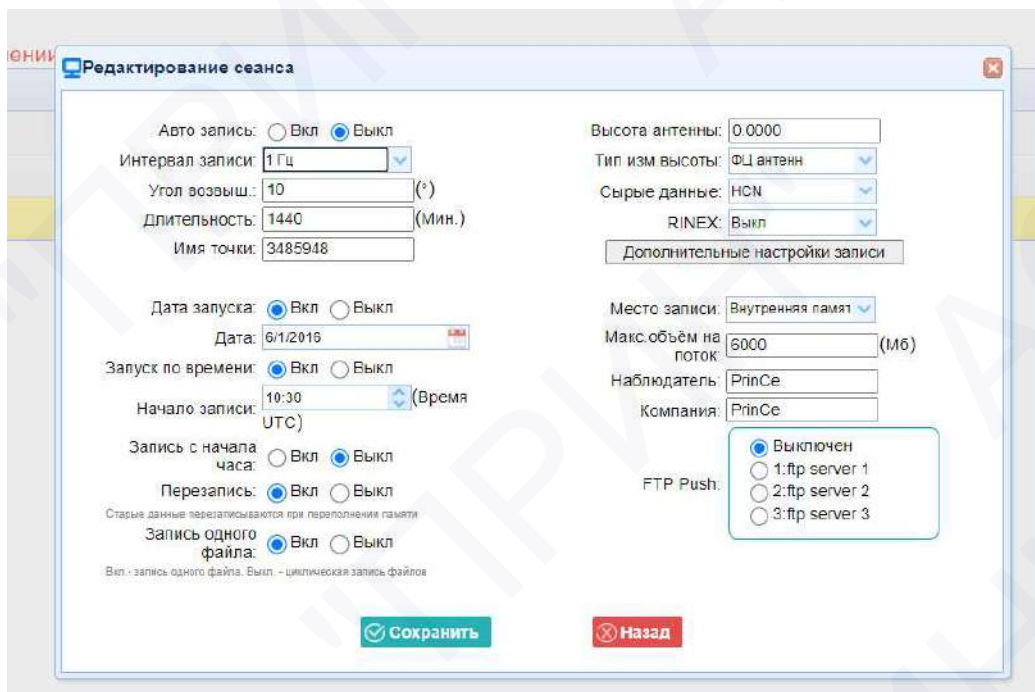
ении

Редактирование сеанса

Авто запись: Вкл Выкл
Интервал записи: 1 Гц
Угол возвыш.: 10 (°)
Длительность: 1440 (Мин.)
Имя точки: 3485948

Дата запуска: Вкл Выкл
Дата: 6/1/2016
Запуск по времени: Вкл Выкл
Начало записи: 10:30 (Время UTC)
Запись с начала часа: Вкл Выкл
Перезапись: Вкл Выкл
Старые данные перезаписываются при переполнении памяти
Запись одного файла: Вкл Выкл
Вкл.- запись одного файла. Выкл. – циклическая запись файлов

Высота антенны: 0.0000
Тип изм высоты: ФЦ антенн
Сырые данные: HCN
RINEX: Выкл
Дополнительные настройки записи

Место записи: Внутренняя памят
Макс.объём на поток: 6000 (Мб)
Наблюдатель: PrinCe
Компания: PrinCe

FTP Push: Выключен
1:ftp server 1
2:ftp server 2
3:ftp server 3

Сохранить
Назад